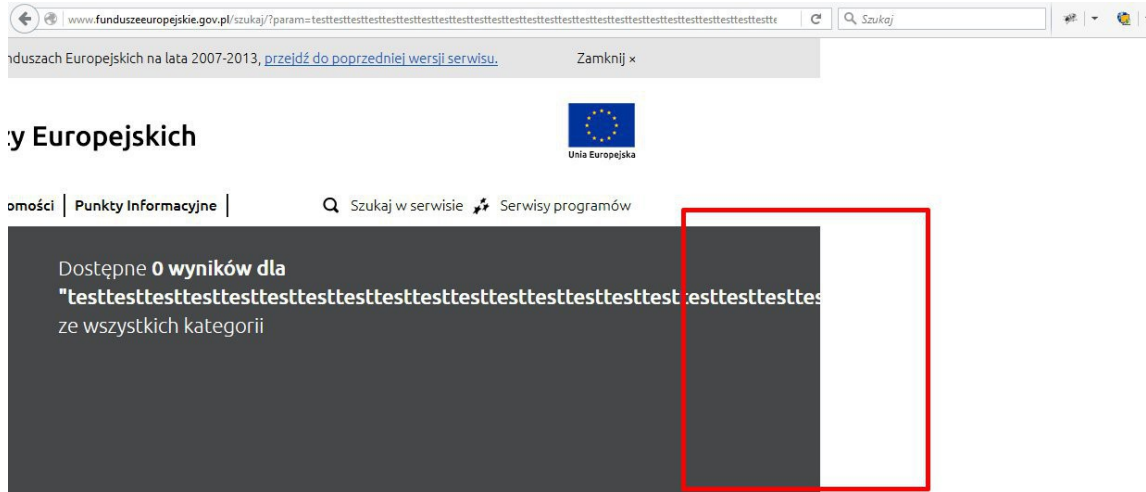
www.funduszeeuropejskie.gov.pl/szukaj/?param=testtesttesttesttesttesttesttesttesttesttesttesttesttesttesttesttesttesttesttesttesttestte

Szukaj

nduszach Europejskich na lata 2007-2013, przejdź do poprzedniej wersji serwisu.

Zamknij ×

zy Europejskich

Unia Europejska

omości | Punkty Informacyjne |

Szukaj w serwisie Serwisy programów

Dostępne **0 wyników dla "testtesttesttesttesttesttesttesttesttesttesttesttesttesttesttesttesttesttes**
ze wszystkich kategorii